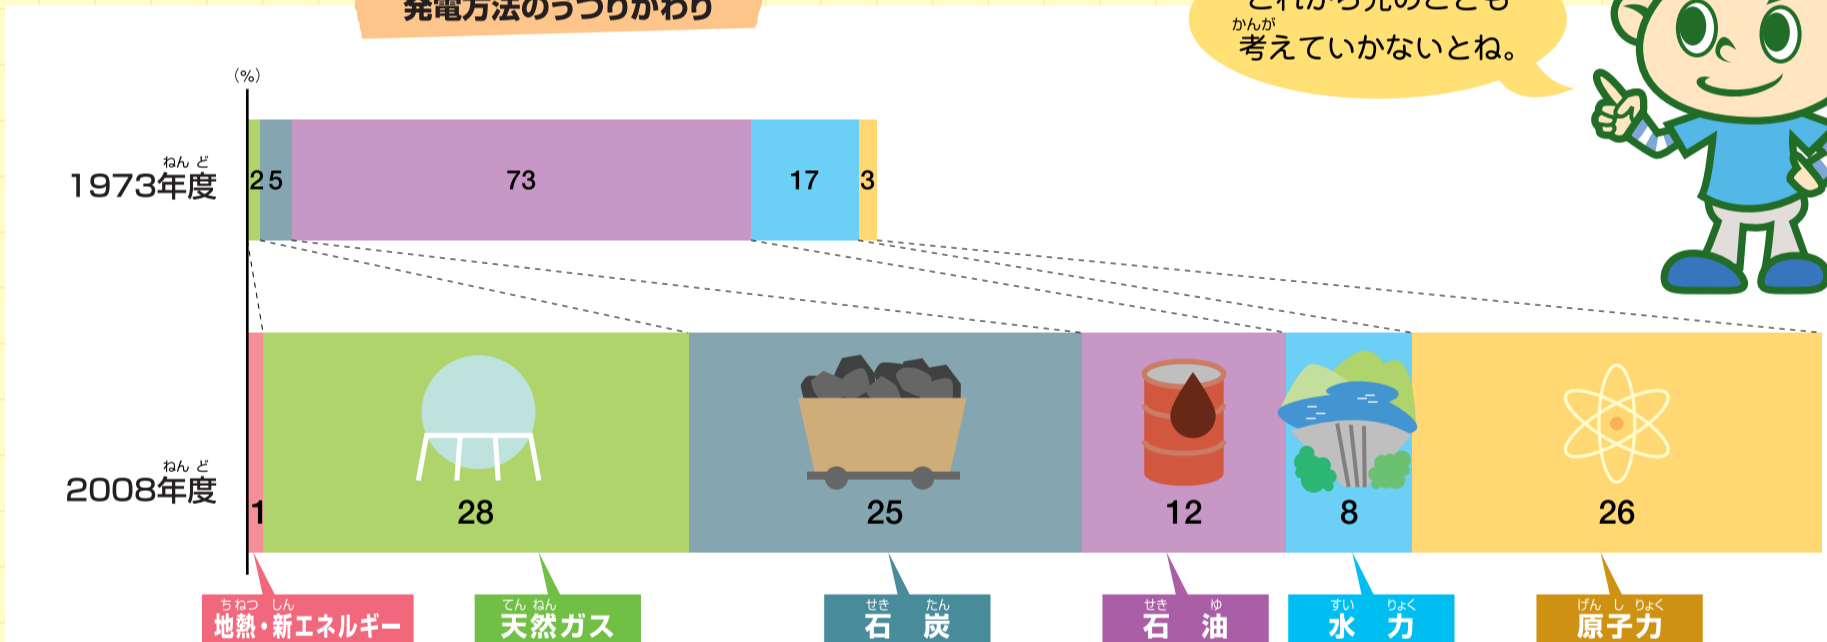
発電方法のうつりかわり

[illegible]
かんが
考えていかないとね。

(%)

ねん ど
1973年度

2 5 73 17 3

ねん ど
2008年度

1 28 25 12 8 26

ちねつ しん
地熱・新エネルギー

てん ねん
天然ガス

せき たん
石 炭

せき ゆ
石 油

すい りょく
水 力

げん し りょく
原子力